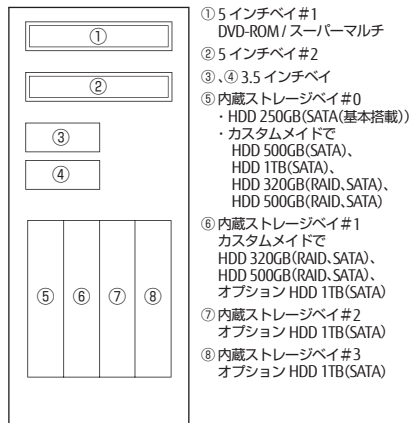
①
②
③
④
⑤ ⑥ ⑦ ⑧

① 5 インチベイ#1
DVD-ROM / スーパーマルチ

② 5 インチベイ#2

③、④ 3.5 インチベイ

⑤ 内蔵ストレージベイ#0
・HDD 250GB(SATA(基本搭載))
・カスタムメイドで
HDD 500GB(SATA)、
HDD 1TB(SATA)、
HDD 320GB(RAID、SATA)、
HDD 500GB(RAID、SATA)

⑥ 内蔵ストレージベイ#1
カスタムメイドで
HDD 320GB(RAID、SATA)、
HDD 500GB(RAID、SATA)、
オプション HDD 1TB(SATA)

⑦ 内蔵ストレージベイ#2
オプション HDD 1TB(SATA)

⑧ 内蔵ストレージベイ#3
オプション HDD 1TB(SATA)